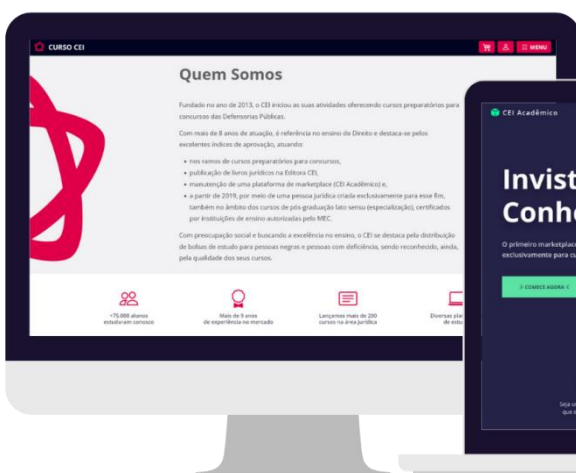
CURSO CEI

MENU

Quem Somos

Fundado no ano de 2013, o CEI iniciou as suas atividades oferecendo cursos preparatórios para concursos das Defensorias Públicas.

Com mais de 8 anos de atuação, é referência no ensino do Direito e destaca-se pelos excelentes índices de aprovação, atuando:

- nos ramos de cursos preparatórios para concursos,
- publicação de livros jurídicos na Editora CEI,
- manutenção de uma plataforma de marketplace (CEI Acadêmico) e,
- a partir de 2019, por meio de uma pessoa jurídica criada exclusivamente para esse fim, também no âmbito dos cursos de pós-graduação lato sensu (especialização), certificados por instituições de ensino autorizadas pelo MEC.

Com preocupação social e buscando a excelência no ensino, o CEI se destaca pela distribuição de bolsas de estudo para pessoas negras e pessoas com deficiência, sendo reconhecido, ainda, pela qualidade dos seus cursos.

+75.000 alunos estudaram conosco

Mais de 9 anos de experiência no mercado

Lançamos mais de 200 cursos na área jurídica

Diversas pla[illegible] de estu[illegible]

CEI Acadêmico

Invist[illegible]
Conh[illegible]

O primeiro marketplac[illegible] exclusivamente para cu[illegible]

COMECE AGORA

Seja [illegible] que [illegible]